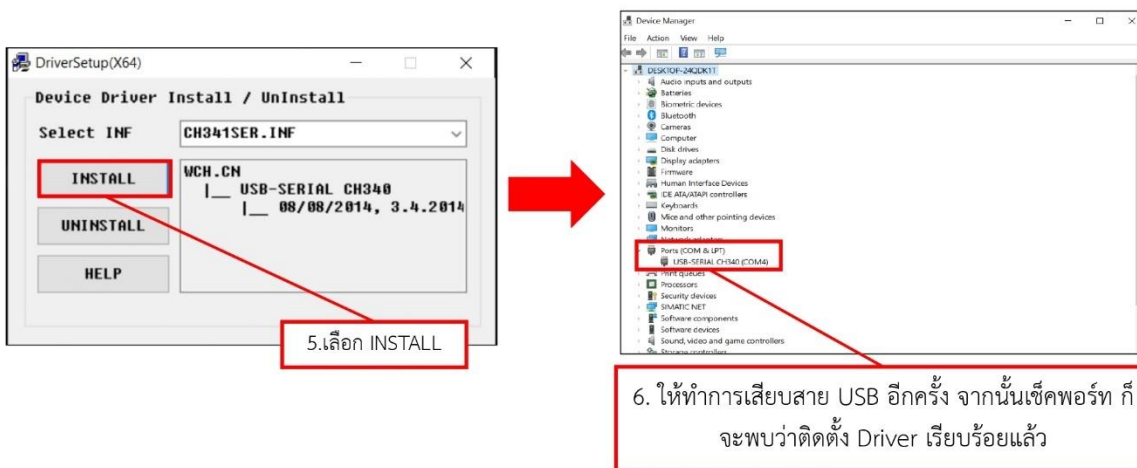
DriverSetup(X64)

Device Driver Install / UnInstall

Select INF CH341SER.INF

INSTALL

UNINSTALL

HELP

WCH.CN
|__ USB-SERIAL CH340
|__ 08/08/2014, 3.4.2014

5.เลือก INSTALL

Device Manager

File Action View Help

DESKTOP-24QDK1T
Audio inputs and outputs
Batteries
Biometric devices
Bluetooth
Cameras
Computer
Disk drives
Display adapters
Firmware
Human Interface Devices
IDE ATA/ATAPI controllers
Keyboards
Mice and other pointing devices
Monitors
Network adapters
Ports (COM & LPT)
USB-SERIAL CH340 (COM4)
Print queues
Processors
Security devices
SIMATIC NET
Software components
Software devices
Sound, video and game controllers
Storage controllers

6. ให้ทำการเสียบสาย USB อีกครั้ง จากนั้นเช็คพอร์ท ก็จะพบว่าติดตั้ง Driver เรียบร้อยแล้ว